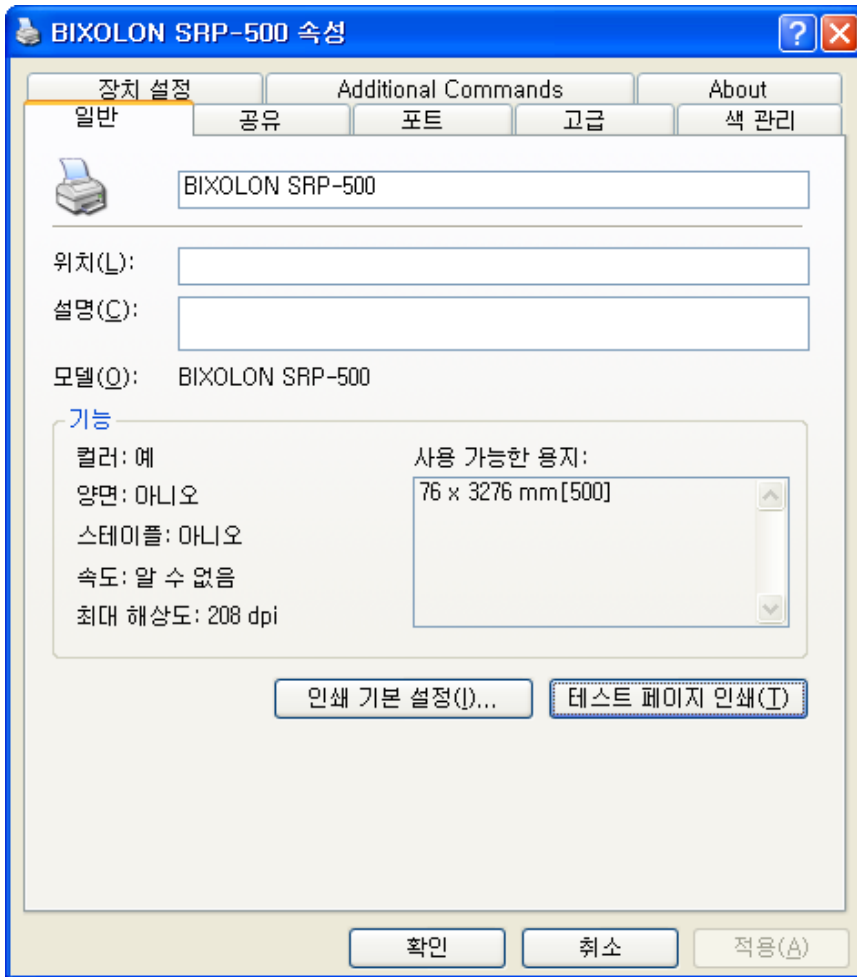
BIXOLON SRP-500 속성

장치 설정 | Additional Commands | About
일반 | 공유 | 포트 | 고급 | 색 관리

BIXOLON SRP-500

위치(L):

설명(C):

모델(O): BIXOLON SRP-500

기능

컬러: 예

양면: 아니오

스테이플: 아니오

속도: 알 수 없음

최대 해상도: 208 dpi

사용 가능한 용지:

76 x 3276 mm[500]

인쇄 기본 설정(I)...

테스트 페이지 인쇄(T)

확인

취소

적용(A)